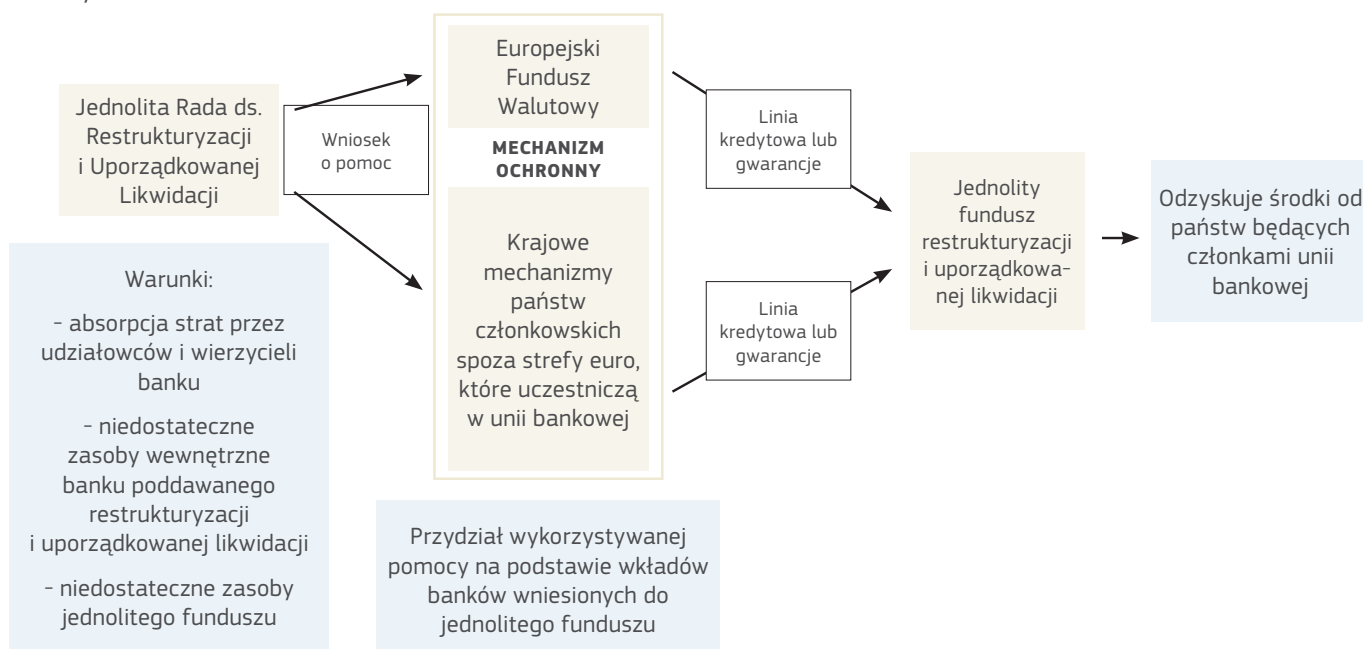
Jednolita Rada ds. Restrukturyzacji i Uporządkowanej Likwidacji

Wniosek o pomoc

Europejski Fundusz Walutowy

MECHANIZM OCHRONNY

Krajowe mechanizmy państw członkowskich spoza strefy euro, które uczestniczą w unii bankowej

Linia kredytowa lub gwarancje

Linia kredytowa lub gwarancje

Jednolity fundusz restrukturyzacji i uporządkowanej likwidacji

Odzyskuje środki od państw będących członkami unii bankowej

Warunki:

- absorpcja strat przez udziałowców i wierzycieli banku

- niedostateczne zasoby wewnętrzne banku poddawanego restrukturyzacji i uporządkowanej likwidacji

- niedostateczne zasoby jednolitego funduszu

Przydział wykorzystywanej pomocy na podstawie wkładów banków wniesionych do jednolitego funduszu